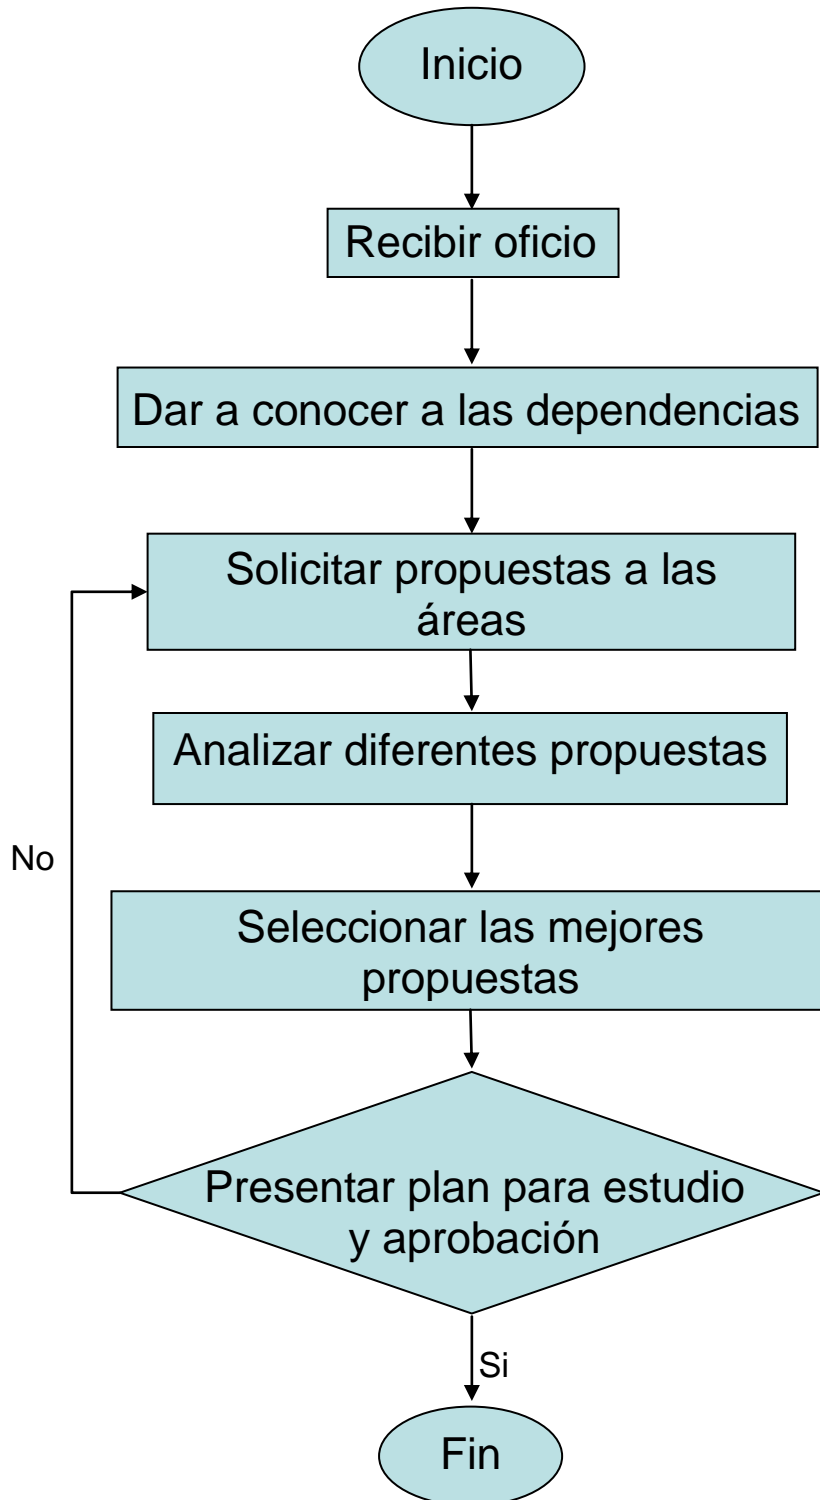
Inicio

Recibir oficio

Dar a conocer a las dependencias

Solicitar propuestas a las áreas

Analizar diferentes propuestas

No

Seleccionar las mejores propuestas

Presentar plan para estudio y aprobación

Si

Fin